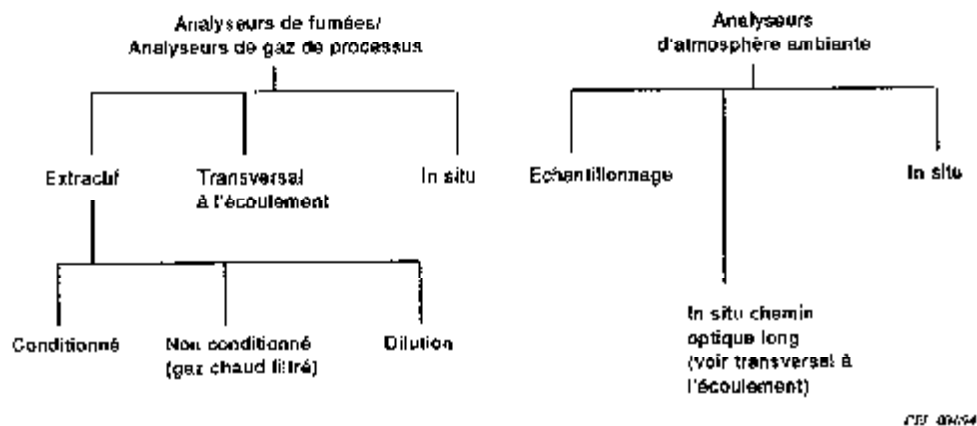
Analyseurs de fumées/ Analyseurs de gaz de processus

Extractif

Transversal à l'écoulement

In situ

Conditionné

Non conditionné (gaz chaud filtré)

Dilution

Analyseurs d'atmosphère ambiante

Echantillonnage

In situ

In situ chemin optique long (voir transversal à l'écoulement)

CEI 404/94